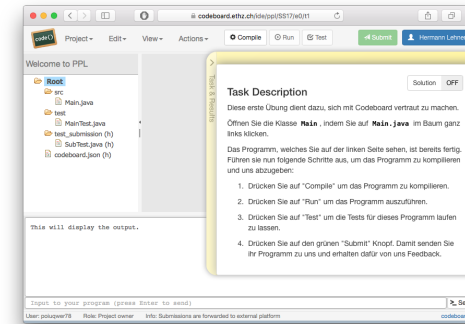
codeboard.ethz.ch/ide/ppl/SS17/e0/t1

codeb

Project ▾ Edit ▾ View ▾ Actions ▾ Compile Run Test Submit Hermann Lehner

Welcome to PPL

Root
src
Main.java
test
MainTest.java
test_submission (h)
SubTest.java (h)
codeboard.json (h)

Task & Results

Task Description

Solution OFF

Diese erste Übung dient dazu, sich mit Codeboard vertraut zu machen.

Öffnen Sie die Klasse **Main**, indem Sie auf **Main.java** im Baum ganz links klicken.

Das Programm, welches Sie auf der linken Seite sehen, ist bereits fertig. Führen sie nun folgende Schritte aus, um das Programm zu kompilieren und uns abzugeben:

1. Drücken Sie auf "Compile" um das Programm zu kompilieren.
2. Drücken Sie auf "Run" um das Programm auszuführen.
3. Drücken Sie auf "Test" um die Tests für dieses Programm laufen zu lassen.
4. Drücken Sie auf den grünen "Submit" Knopf. Damit senden Sie ihr Programm zu uns und erhalten dafür von uns Feedback.

This will display the output.

Input to your program (press Enter to send)

Se

User: polupwer78 Role: Project owner Info: Submissions are forwarded to external platform

codeboard